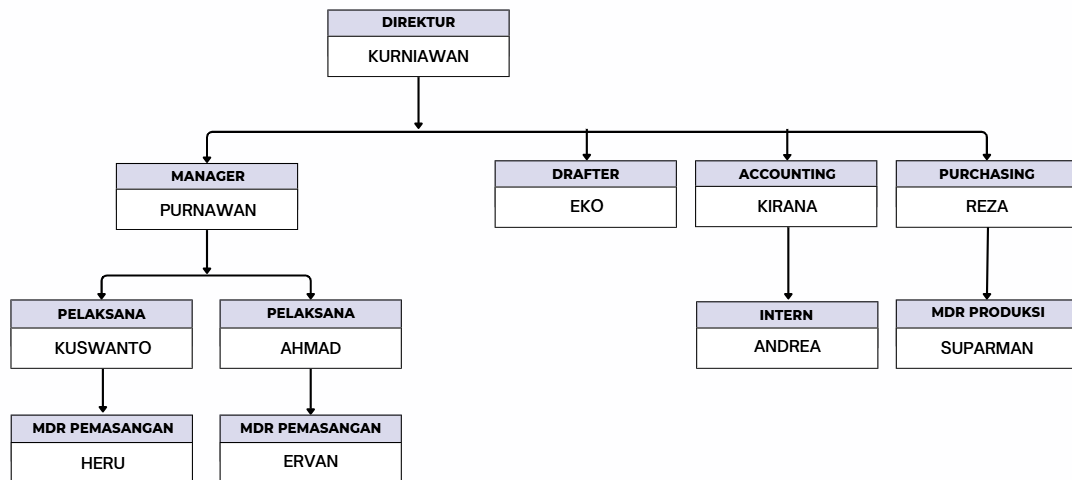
DIREKTUR
KURNIAWAN

MANAGER
PURNAWAN

DRAFTER
EKO

ACCOUNTING
KIRANA

PURCHASING
REZA

PELAKSANA
KUSWANTO

PELAKSANA
AHMAD

INTERN
ANDREA

MDR PRODUKSI
SUPARMAN

MDR PEMASANGAN
HERU

MDR PEMASANGAN
ERVAN